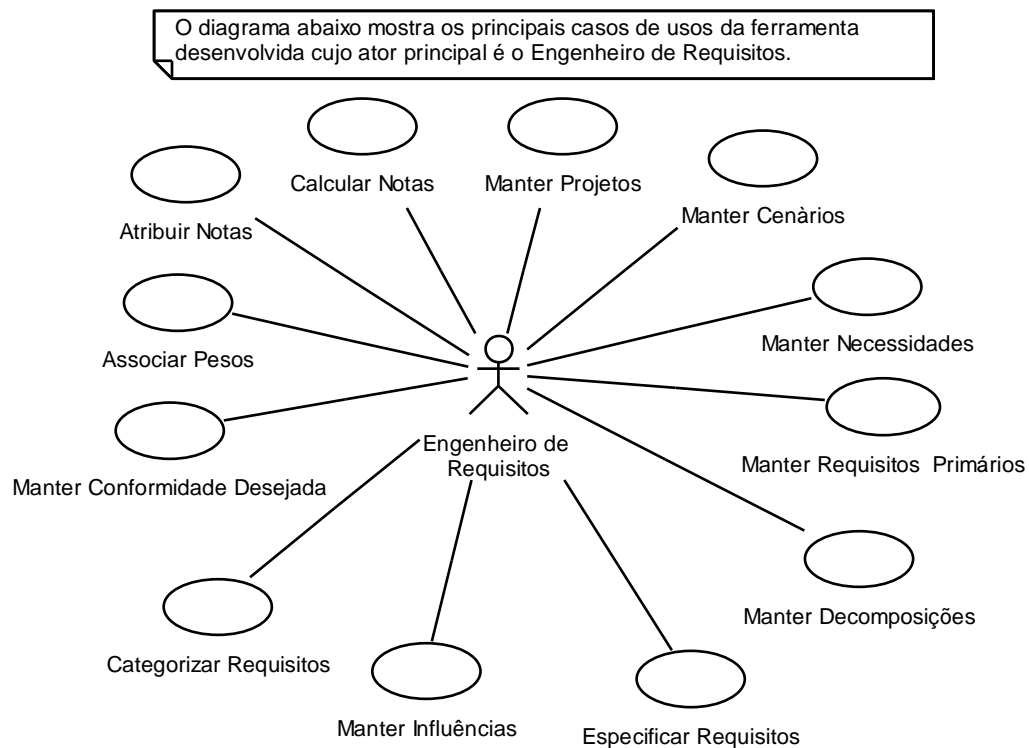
O diagrama abaixo mostra os principais casos de usos da ferramenta desenvolvida cujo ator principal é o Engenheiro de Requisitos.

Calcular Notas

Manter Projetos

Atribuir Notas

Manter Cenàrios

Associar Pesos

Manter Necessidades

Manter Conformidade Desejada

Engenheiro de Requisitos

Manter Requisitos Primários

Manter Decomposições

Categorizar Requisitos

Manter Influências

Especificar Requisitos